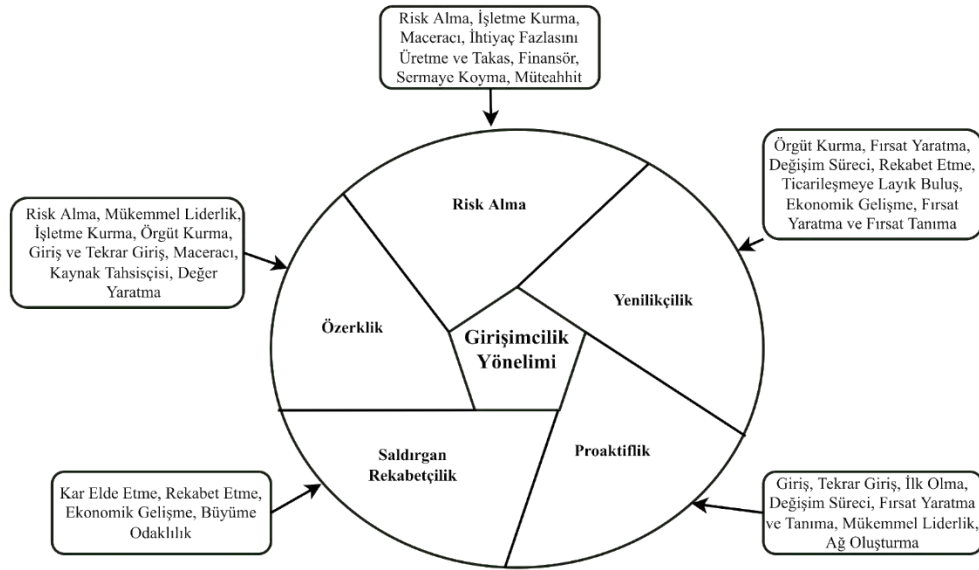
Risk Alma, İşletme Kurma, Maceracı, İhtiyaç Fazlasını Üretme ve Takas, Finansör, Sermaye Koyma, Müteahhit

Örgüt Kurma, Fırsat Yaratma, Değişim Süreci, Rekabet Etme, Ticarileşmeye Layık Buluş, Ekonomik Gelişme, Fırsat Yaratma ve Fırsat Tanıma

Risk Alma, Mükemmel Liderlik, İşletme Kurma, Örgüt Kurma, Giriş ve Tekrar Giriş, Maceracı, Kaynak Tahsisçisi, Değer Yaratma

Risk Alma

Yenilikçilik

Özerklik

Girişimcilik Yönelimi

Proaktiflik

Saldırgan Rekabetçilik

Kar Elde Etme, Rekabet Etme, Ekonomik Gelişme, Büyüme Odaklılık

Giriş, Tekrar Giriş, İlk Olma, Değişim Süreci, Fırsat Yaratma ve Tanıma, Mükemmel Liderlik, Ağ Oluşturma